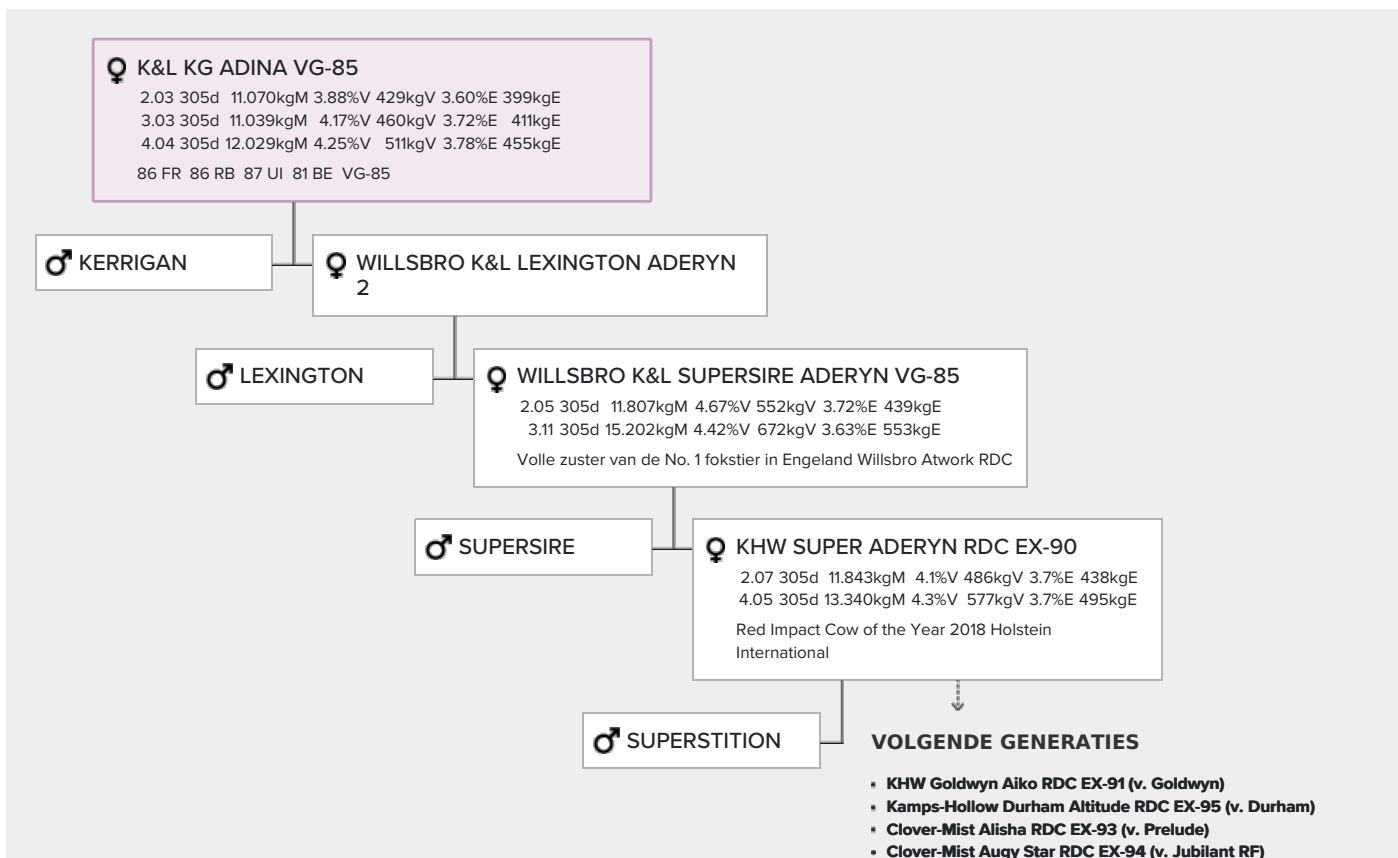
♀ K&L KG ADINA VG-85
2.03 305d 11.070kgM 3.88%V 429kgV 3.60%E 399kgE
3.03 305d 11.039kgM 4.17%V 460kgV 3.72%E 411kgE
4.04 305d 12.029kgM 4.25%V 511kgV 3.78%E 455kgE
86 FR 86 RB 87 UI 81 BE VG-85

♂ KERRIGAN

♀ WILLSBRO K&L LEXINGTON ADERYN 2

♂ LEXINGTON

♀ WILLSBRO K&L SUPERSIRE ADERYN VG-85
2.05 305d 11.807kgM 4.67%V 552kgV 3.72%E 439kgE
3.11 305d 15.202kgM 4.42%V 672kgV 3.63%E 553kgE
Volle zuster van de No. 1 fokstier in Engeland Willsbro Atwork RDC

♂ SUPERSIRE

♀ KHW SUPER ADERYN RDC EX-90
2.07 305d 11.843kgM 4.1%V 486kgV 3.7%E 438kgE
4.05 305d 13.340kgM 4.3%V 577kgV 3.7%E 495kgE
Red Impact Cow of the Year 2018 Holstein International

♂ SUPERSTITION

VOLGENDE GENERATIES
- KHW Goldwyn Aiko RDC EX-91 (v. Goldwyn)
- Kamps-Hollow Durham Altitude RDC EX-95 (v. Durham)
- Clover-Mist Alisha RDC EX-93 (v. Prelude)
- Clover-Mist Augy Star RDC EX-94 (v. Jubilant RF)